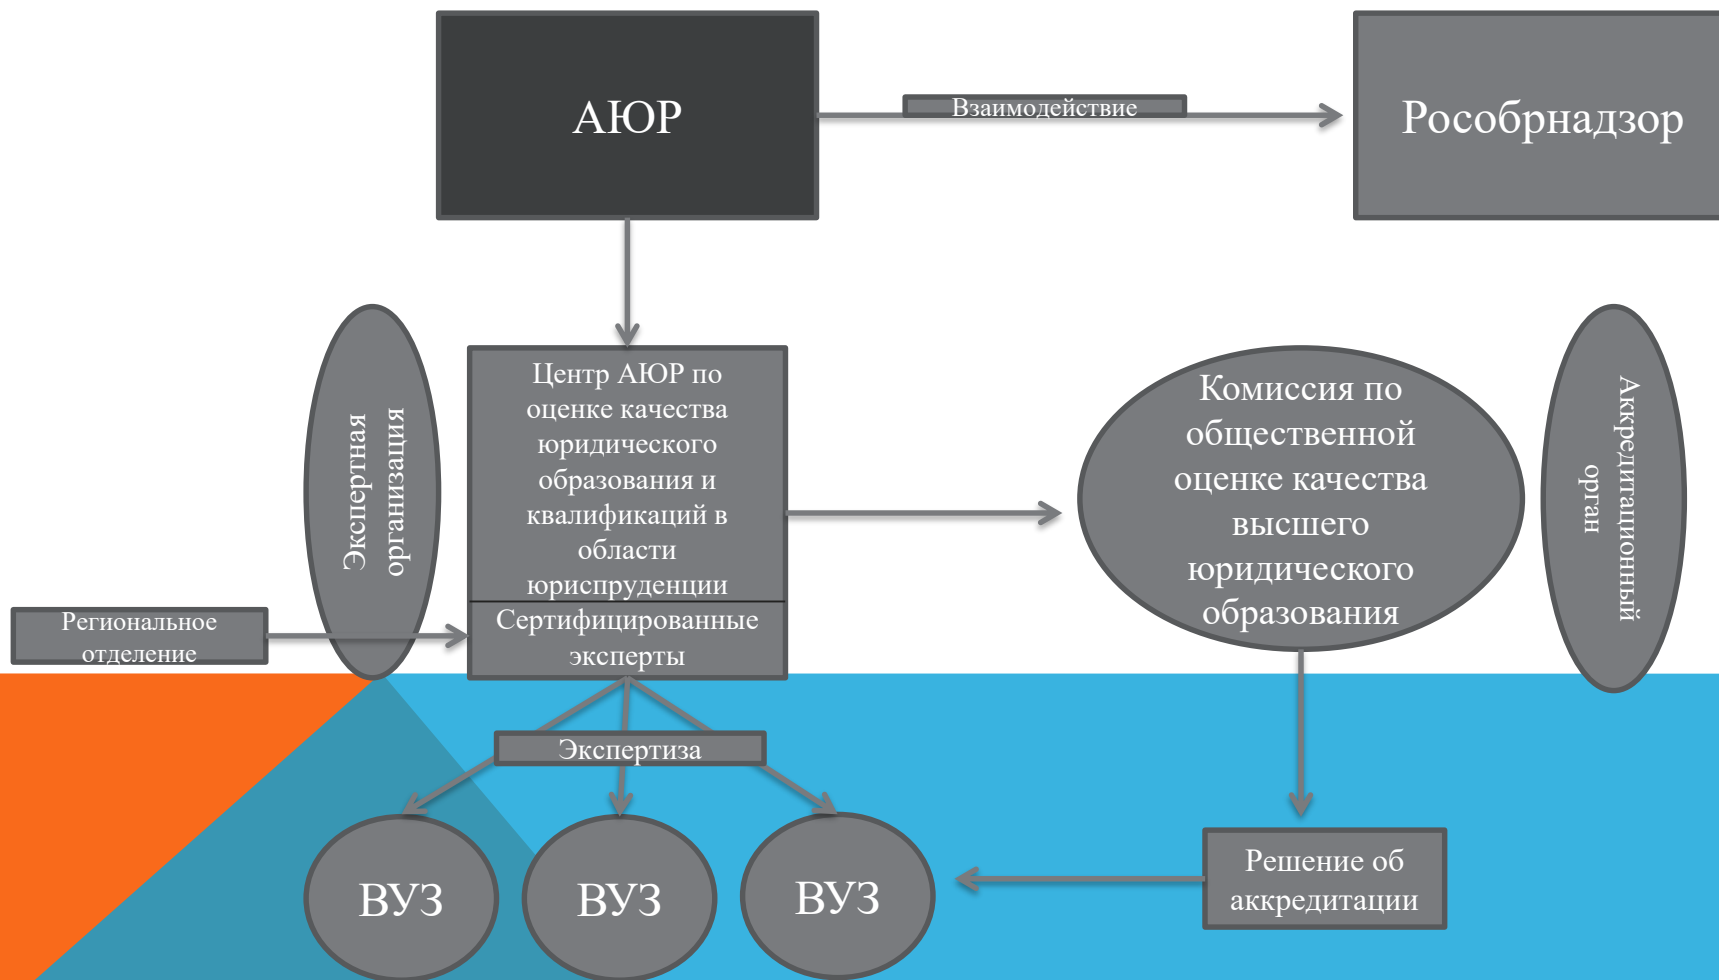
АЮР

Взаимодействие

Рособрнадзор

Экспертная организация

Центр АЮР по оценке качества юридического образования и квалификаций в области юриспруденции

Сертифицированные эксперты

Комиссия по общественной оценке качества высшего юридического образования

Аккредитационный орган

Региональное отделение

Экспертиза

ВУЗ

ВУЗ

ВУЗ

Решение об аккредитации